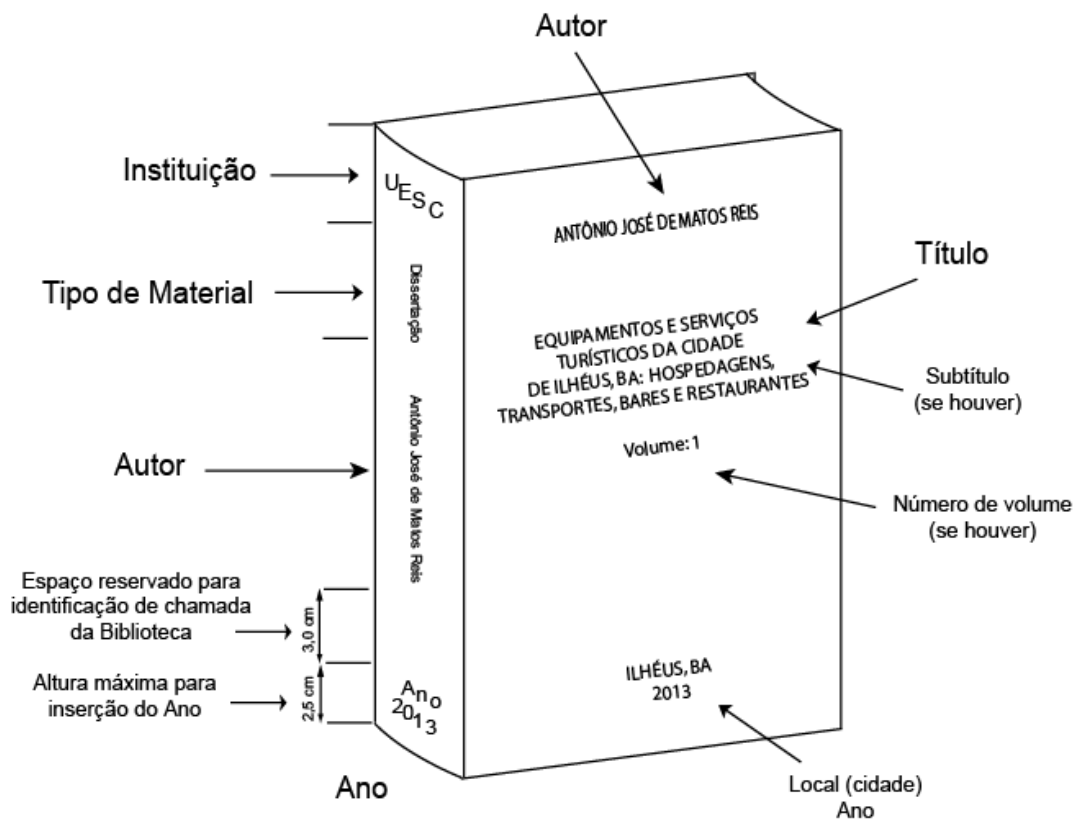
Autor

Instituição

UESC

ANTÔNIO JOSÉ DE MATOS REIS

Título

Tipo de Material

Dissertação

EQUIPAMENTOS E SERVIÇOS TURÍSTICOS DA CIDADE DE ILHÉUS, BA: HOSPEDAGENS, TRANSPORTES, BARES E RESTAURANTES

Subtítulo (se houver)

Volume: 1

Autor

Antônio José de Matos Reis

Número de volume (se houver)

Espaço reservado para identificação de chamada da Biblioteca

3,0 cm

Altura máxima para inserção do Ano

2,5 cm

Ano 2013

ILHÉUS, BA 2013

Ano

Local (cidade) Ano